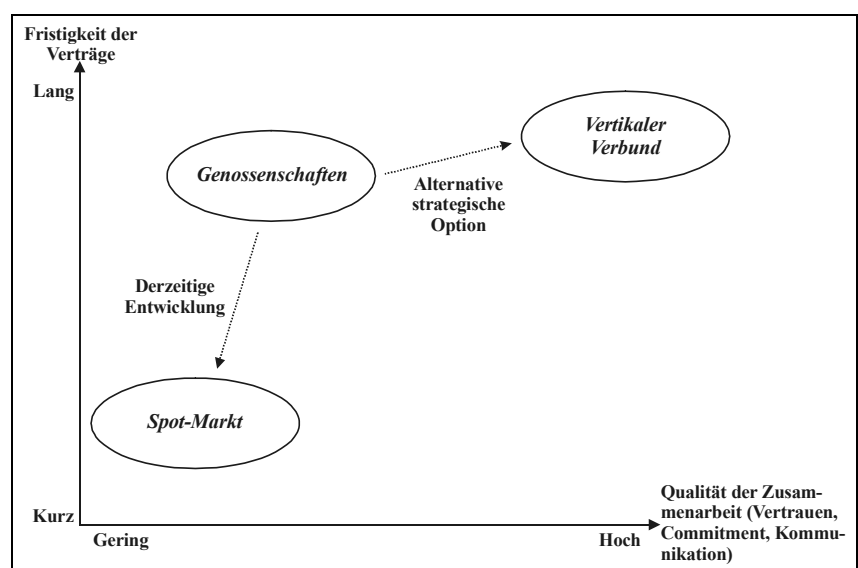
Fristigkeit der Verträge

Lang

Vertikaler Verbund

Genossenschaften

Alternative strategische Option

Derzeitige Entwicklung

Spot-Markt

Kurz

Gering

Hoch

Qualität der Zusammenarbeit (Vertrauen, Commitment, Kommunikation)